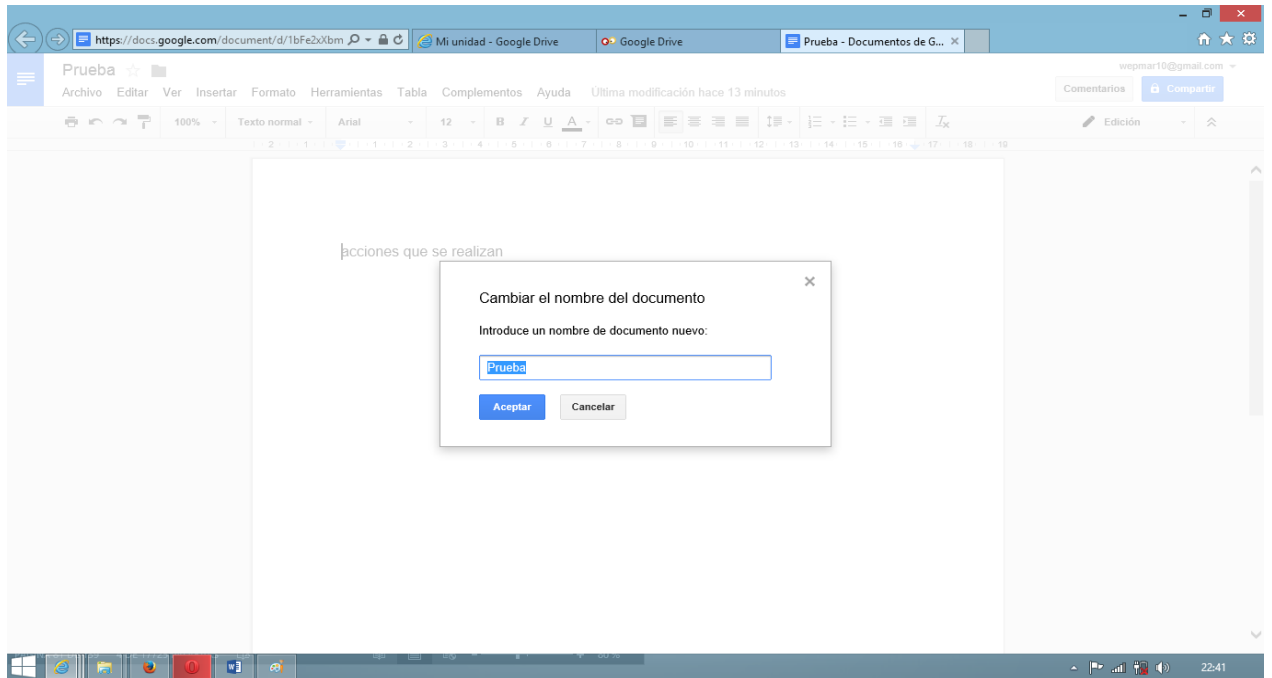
https://docs.google.com/document/d/1bFe2xXbm
Mi unidad - Google Drive
Google Drive
Prueba - Documentos de G...

Prueba
wepmar10@gmail.com
Archivo Editar Ver Insertar Formato Herramientas Tabla Complementos Ayuda Última modificación hace 13 minutos
Comentarios
Compartir
100% Texto normal Arial 12 B I U A
Edición
2 1 1 2 3 4 5 6 7 8 9 10 11 12 13 14 15 16 17 18 19

acciones que se realizan

Cambiar el nombre del documento
Introduce un nombre de documento nuevo:
Prueba
Aceptar
Cancelar

22:41